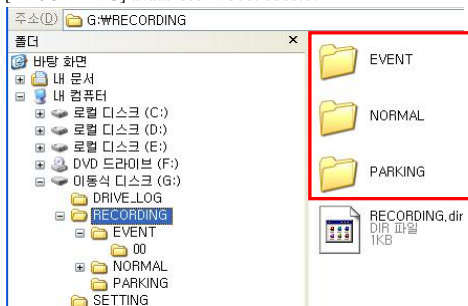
주소(D) G:₩RECORDING

폴더 ×

바탕 화면
내 문서
내 컴퓨터
로컬 디스크 (C:)
로컬 디스크 (D:)
로컬 디스크 (E:)
DVD 드라이브 (F:)
이동식 디스크 (G:)
DRIVE_LOG
RECORDING
EVENT
00
NORMAL
PARKING
SETTING

EVENT
NORMAL
PARKING
RECORDING.dir
DIR 파일
1KB